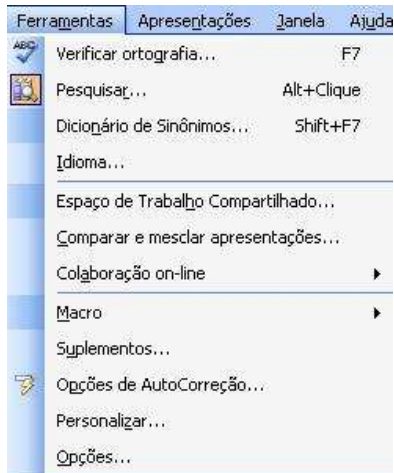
Ferramentas Apresentações Janela Ajuda

Verificar ortografia... F7

Pesquisar... Alt+Clique

Dicionário de Sinônimos... Shift+F7

Idioma...

Espaço de Trabalho Compartilhado...

Comparar e mesclar apresentações...

Colaboração on-line

Macro

Suplementos...

Opções de AutoCorreção...

Personalizar...

Opções...